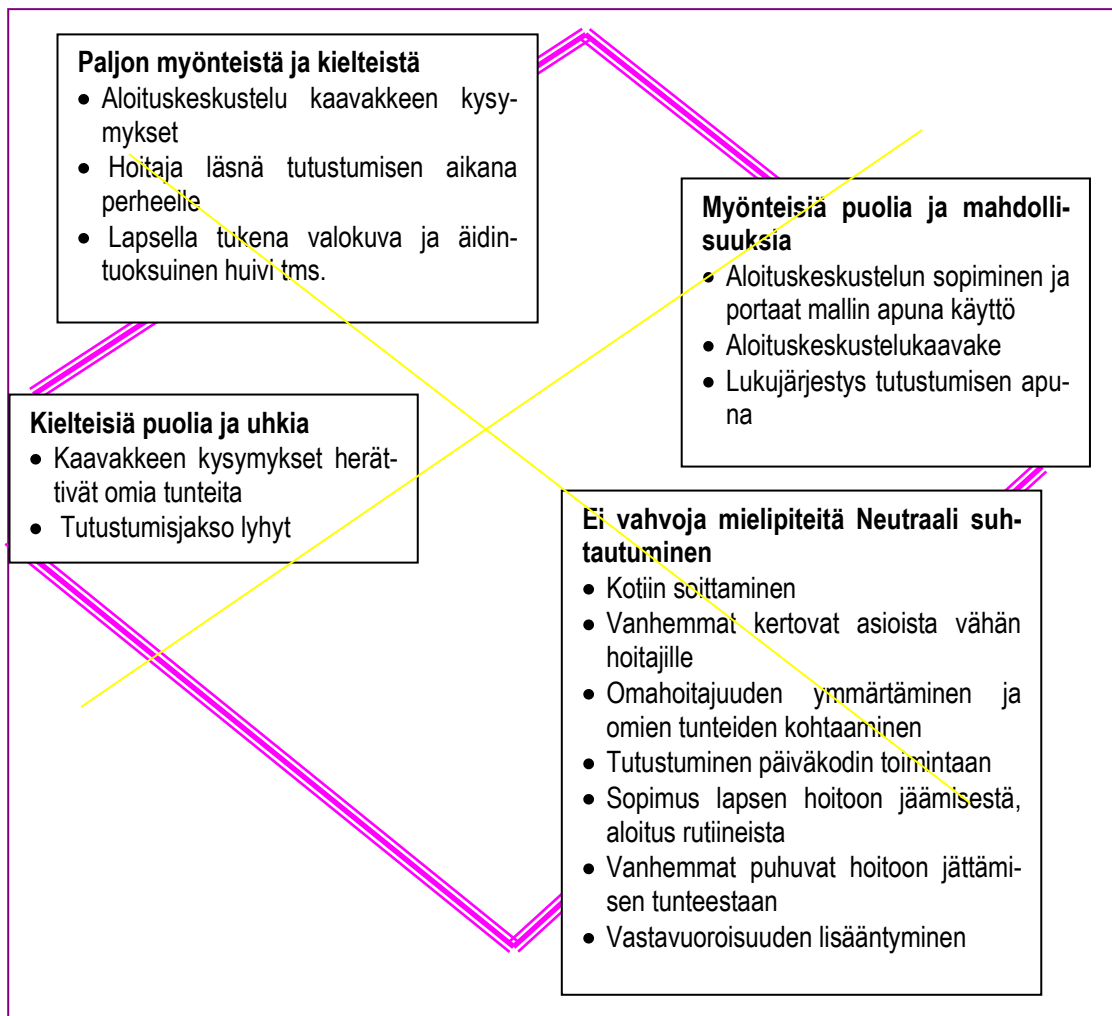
**Paljon myönteistä ja kielteistä**
- Aloituskeskustelu kaavakkeen kysymykset
- Hoitaja läsnä tutustumisen aikana perheelle
- Lapsella tukena valokuva ja äidintuoksuinen huivi tms.

**Myönteisiä puolia ja mahdollisuuksia**
- Aloituskeskustelun sopiminen ja portaat mallin apuna käyttö
- Aloituskeskustelukaavake
- Lukujärjestys tutustumisen apuna

**Kielteisiä puolia ja uhkia**
- Kaavakkeen kysymykset herättivät omia tunteita
- Tutustumisjakso lyhyt

**Ei vahvoja mielipiteitä Neutraali suhtautuminen**
- Kotiin soittaminen
- Vanhemmat kertovat asioista vähän hoitajille
- Omahoitajuuden ymmärtäminen ja omien tunteiden kohtaaminen
- Tutustuminen päiväkodin toimintaan
- Sopimus lapsen hoitoon jäämisestä, aloitus rutiineista
- Vanhemmat puhuvat hoitoon jättämisen tunteestaan
- Vastavuoroisuuden lisääntyminen